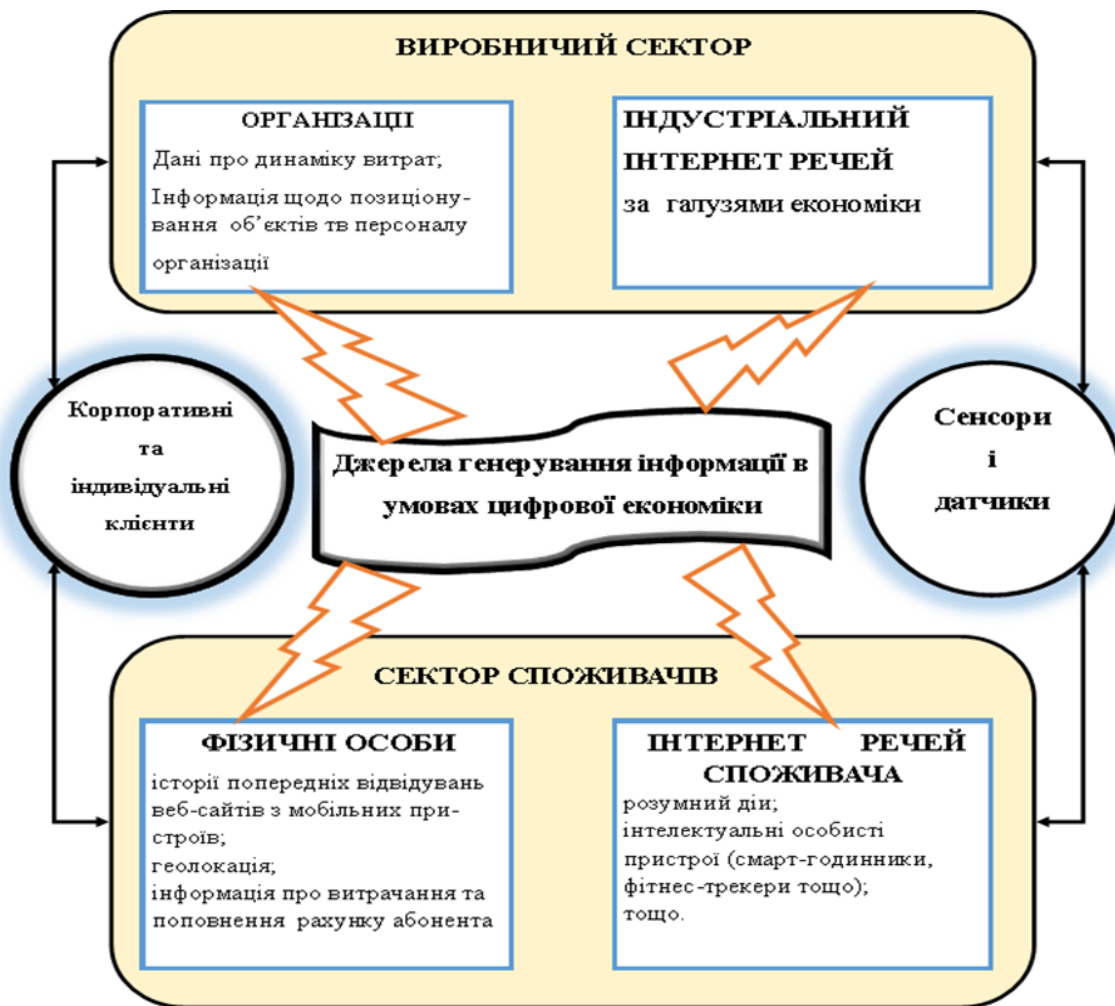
ВИРОБНИЧИЙ СЕКТОР

ОРГАНІЗАЦІЇ

Дані про динаміку витрат;
Інформація щодо позиціонування об'єктів тв персоналу організації

ІНДУСТРІАЛЬНИЙ ІНТЕРНЕТ РЕЧЕЙ
за галузями економіки

Корпоративні та індивідуальні клієнти

Джерела генерування інформації в умовах цифрової економіки

Сенсори і датчики

СЕКТОР СПОЖИВАЧІВ

ФІЗИЧНІ ОСОБИ

історії попередніх відвідувань веб-сайтів з мобільних пристроїв;
геолокація;
інформація про витрачання та поповнення рахунку абонента

ІНТЕРНЕТ РЕЧЕЙ СПОЖИВАЧА

розумний диі;
інтелектуальні особисті пристрої (смарт-годинники, фітнес-трекери тощо);
тощо.